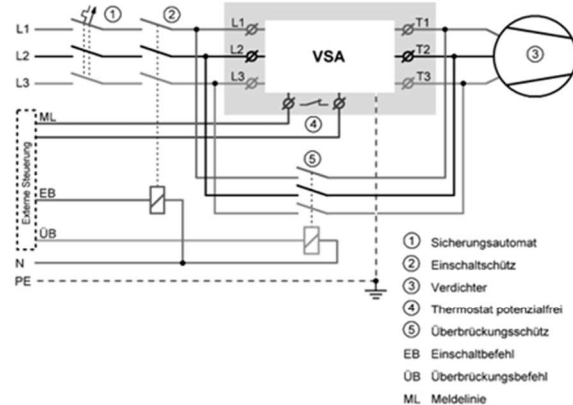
L1
L2
L3
①
②
L1
L2
L3
VSA
T1
T2
T3
③
ML
④
⑤
Externe Steuerung
EB
ÜB
N
PE

① Sicherungsautomat
② Einschaltschütz
③ Verdichter
④ Thermostat potenzialfrei
⑤ Überbrückungsschütz
EB Einschaltbefehl
ÜB Überbrückungsbefehl
ML Meldelinie